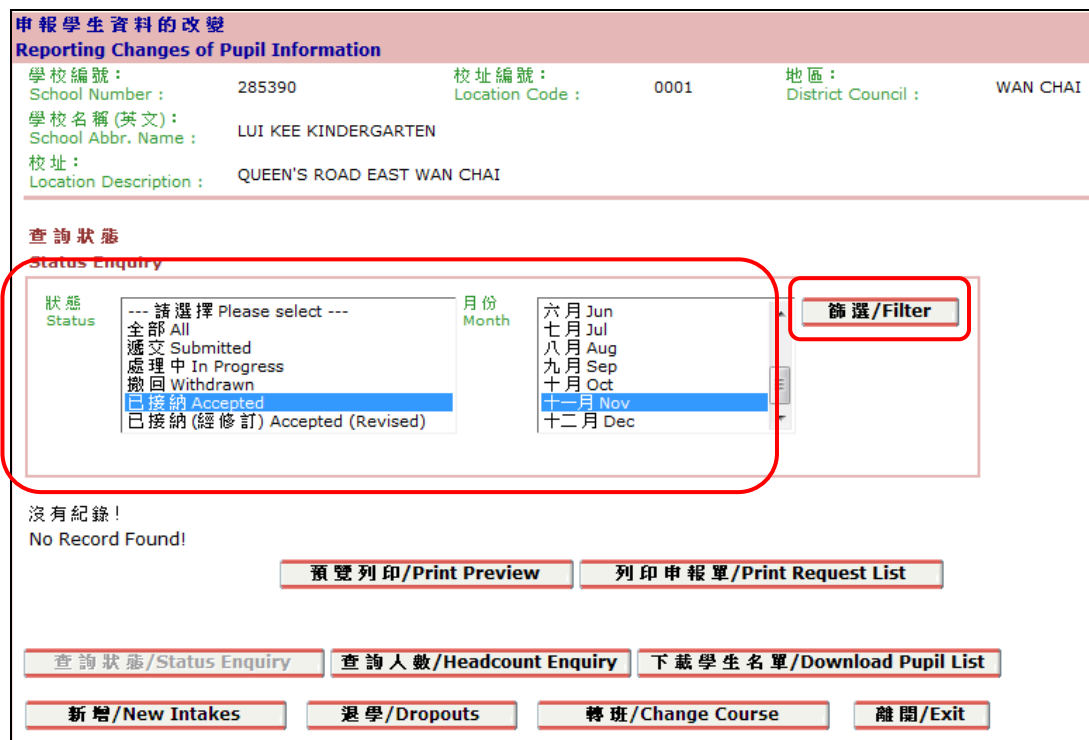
申報學生資料的改變
Reporting Changes of Pupil Information

學校編號：
School Number : 285390
校址編號：
Location Code : 0001
地區：
District Council : WAN CHAI
學校名稱(英文)：
School Abbr. Name : LUI KEE KINDERGARTEN
校址：
Location Description : QUEEN'S ROAD EAST WAN CHAI

查詢狀態
Status Enquiry

狀態
Status
--- 請選擇 Please select ---
全部 All
遞交 Submitted
處理中 In Progress
撤回 Withdrawn
已接納 Accepted
已接納(經修訂) Accepted (Revised)

月份
Month
六月 Jun
七月 Jul
八月 Aug
九月 Sep
十月 Oct
十一月 Nov
十二月 Dec

篩選/Filter

沒有紀錄！
No Record Found!

預覽列印/Print Preview
列印申報單/Print Request List

查詢狀態/Status Enquiry
查詢人數/Headcount Enquiry
下載學生名單/Download Pupil List
新增/New Intakes
退學/Dropouts
轉班/Change Course
離開/Exit